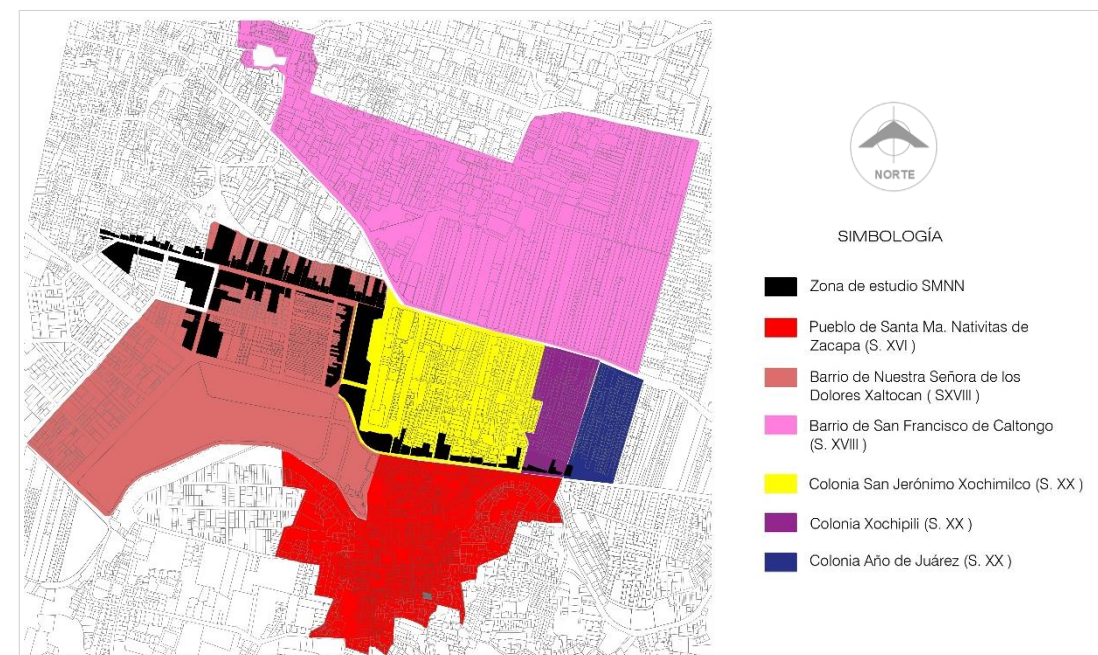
NORTE

SIMBOLOGÍA

Zona de estudio SMNN

Pueblo de Santa Ma. Nativitas de Zacapa (S. XVI )

Barrio de Nuestra Señora de los Dolores Xaltocan ( SXVIII )

Barrio de San Francisco de Caltongo (S. XVIII )

Colonia San Jerónimo Xochimilco (S. XX )

Colonia Xochipili (S. XX )

Colonia Año de Juárez (S. XX )